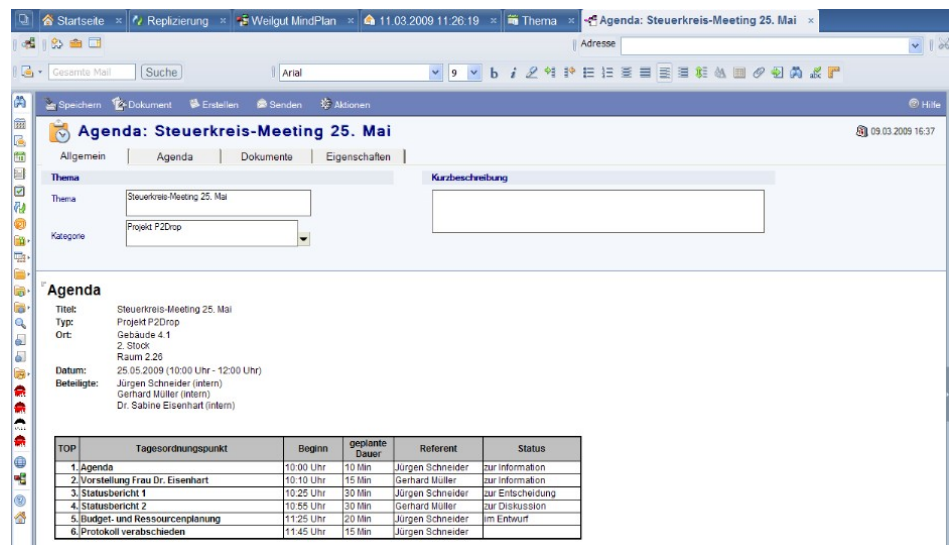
Startseite × Replizierung × Weilgut MindPlan × 11.03.2009 11:26:19 × Thema × Agenda: Steuerkreis-Meeting 25. Mai ×

Adresse

Gesamte Mail Suche Arial 9

Speichern Dokument Erstellen Senden Aktionen Hilfe

Agenda: Steuerkreis-Meeting 25. Mai

09.03.2009 16:37

Allgemein | Agenda | Dokumente | Eigenschaften

Thema

Thema Steuerkreis-Meeting 25. Mai

Kategorie Projekt P2Drop

Kurzbeschreibung

Agenda

Titel: Steuerkreis-Meeting 25. Mai
Typ: Projekt P2Drop
Ort: Gebäude 4.1
2. Stock
Raum 2.26
Datum: 25.05.2009 (10:00 Uhr - 12:00 Uhr)
Beteiligte: Jürgen Schneider (intern)
Gerhard Müller (intern)
Dr. Sabine Eisenhart (intern)

| TOP | Tagesordnungspunkt | Beginn | geplante Dauer | Referent | Status |
|---|---|---|---|---|---|
| 1. | Agenda | 10:00 Uhr | 10 Min | Jürgen Schneider | zur Information |
| 2. | Vorstellung Frau Dr. Eisenhart | 10:10 Uhr | 15 Min | Gerhard Müller | zur Information |
| 3. | Statusbericht 1 | 10:25 Uhr | 30 Min | Jürgen Schneider | zur Entscheidung |
| 4. | Statusbericht 2 | 10:55 Uhr | 30 Min | Gerhard Müller | zur Diskussion |
| 5. | Budget- und Ressourcenplanung | 11:25 Uhr | 20 Min | Jürgen Schneider | im Entwurf |
| 6. | Protokoll verabschieden | 11:45 Uhr | 15 Min | Jürgen Schneider | |